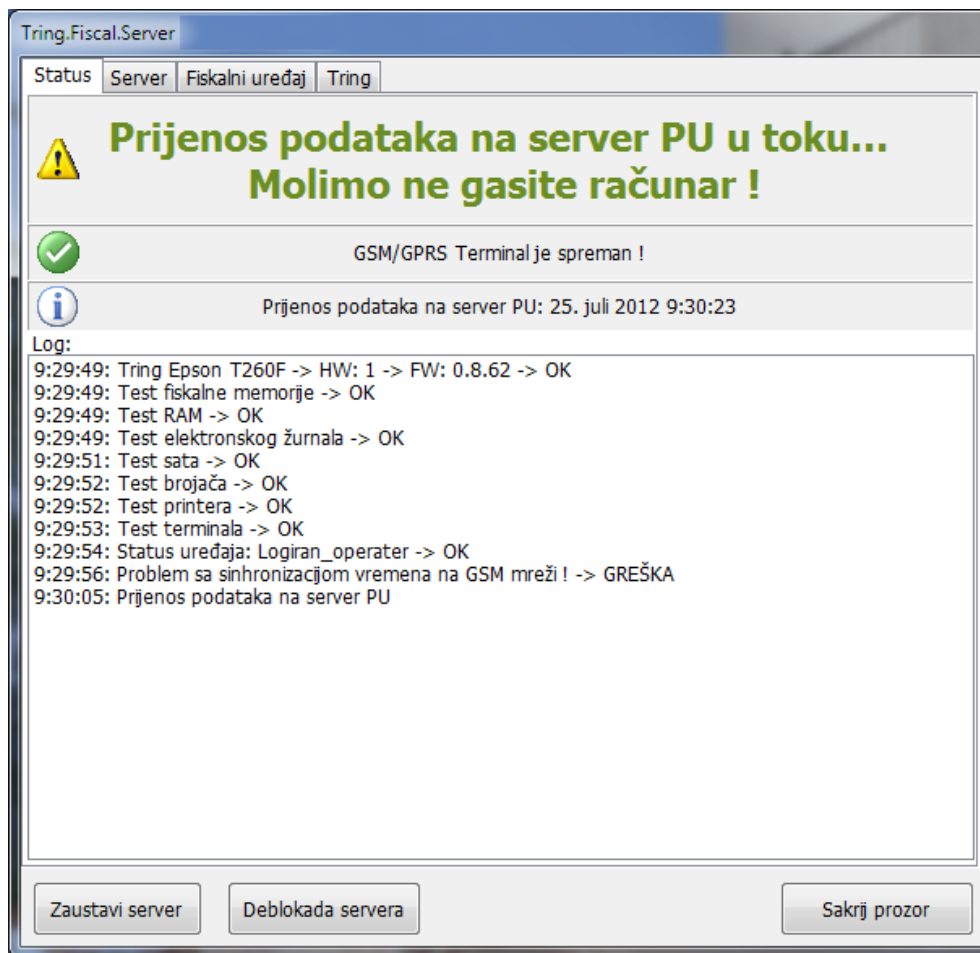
Tring.Fiscal.Server

Status | Server | Fiskalni uređaj | Tring

Prijenos podataka na server PU u toku...
Molimo ne gasite računar !

GSM/GPRS Terminal je spreman !

Prijenos podataka na server PU: 25. juli 2012 9:30:23

Log:
9:29:49: Tring Epson T260F -> HW: 1 -> FW: 0.8.62 -> OK
9:29:49: Test fiskalne memorije -> OK
9:29:49: Test RAM -> OK
9:29:49: Test elektronskog žurnala -> OK
9:29:51: Test sata -> OK
9:29:52: Test brojača -> OK
9:29:52: Test printera -> OK
9:29:53: Test terminala -> OK
9:29:54: Status uređaja: Logiran_operater -> OK
9:29:56: Problem sa sinhronizacjiom vremena na GSM mreži ! -> GREŠKA
9:30:05: Prijenos podataka na server PU

Zaustavi server | Deblokada servera | Sakrij prozor